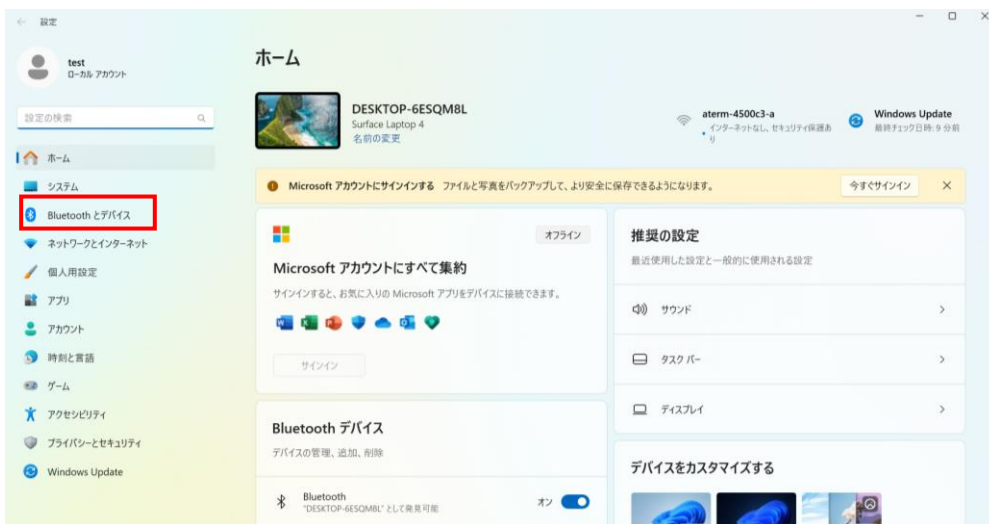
設定

test
ローカル アカウント

設定の検索

ホーム
システム
Bluetooth とデバイス
ネットワークとインターネット
個人用設定
アプリ
アカウント
時刻と言語
ゲーム
アクセシビリティ
プライバシーとセキュリティ
Windows Update

ホーム

DESKTOP-6ESQM8L
Surface Laptop 4
名前の変更

aterm-4500c3-a
インターネットなし、セキュリティ保護あり

Windows Update
最終チェック日時: 9 分前

Microsoft アカウントにサインインする ファイルと写真をバックアップして、より安全に保存できるようになります。
今すぐサインイン

オフライン
Microsoft アカウントにすべて集約
サインインすると、お気に入りの Microsoft アプリをデバイスに接続できます。
サインイン

推奨の設定
最近使用した設定と一般的に使用される設定
サウンド
タスク バー
ディスプレイ

Bluetooth デバイス
デバイスの管理、追加、削除
Bluetooth
"DESKTOP-6ESQM8L" として発見可能
オン

デバイスをカスタマイズする